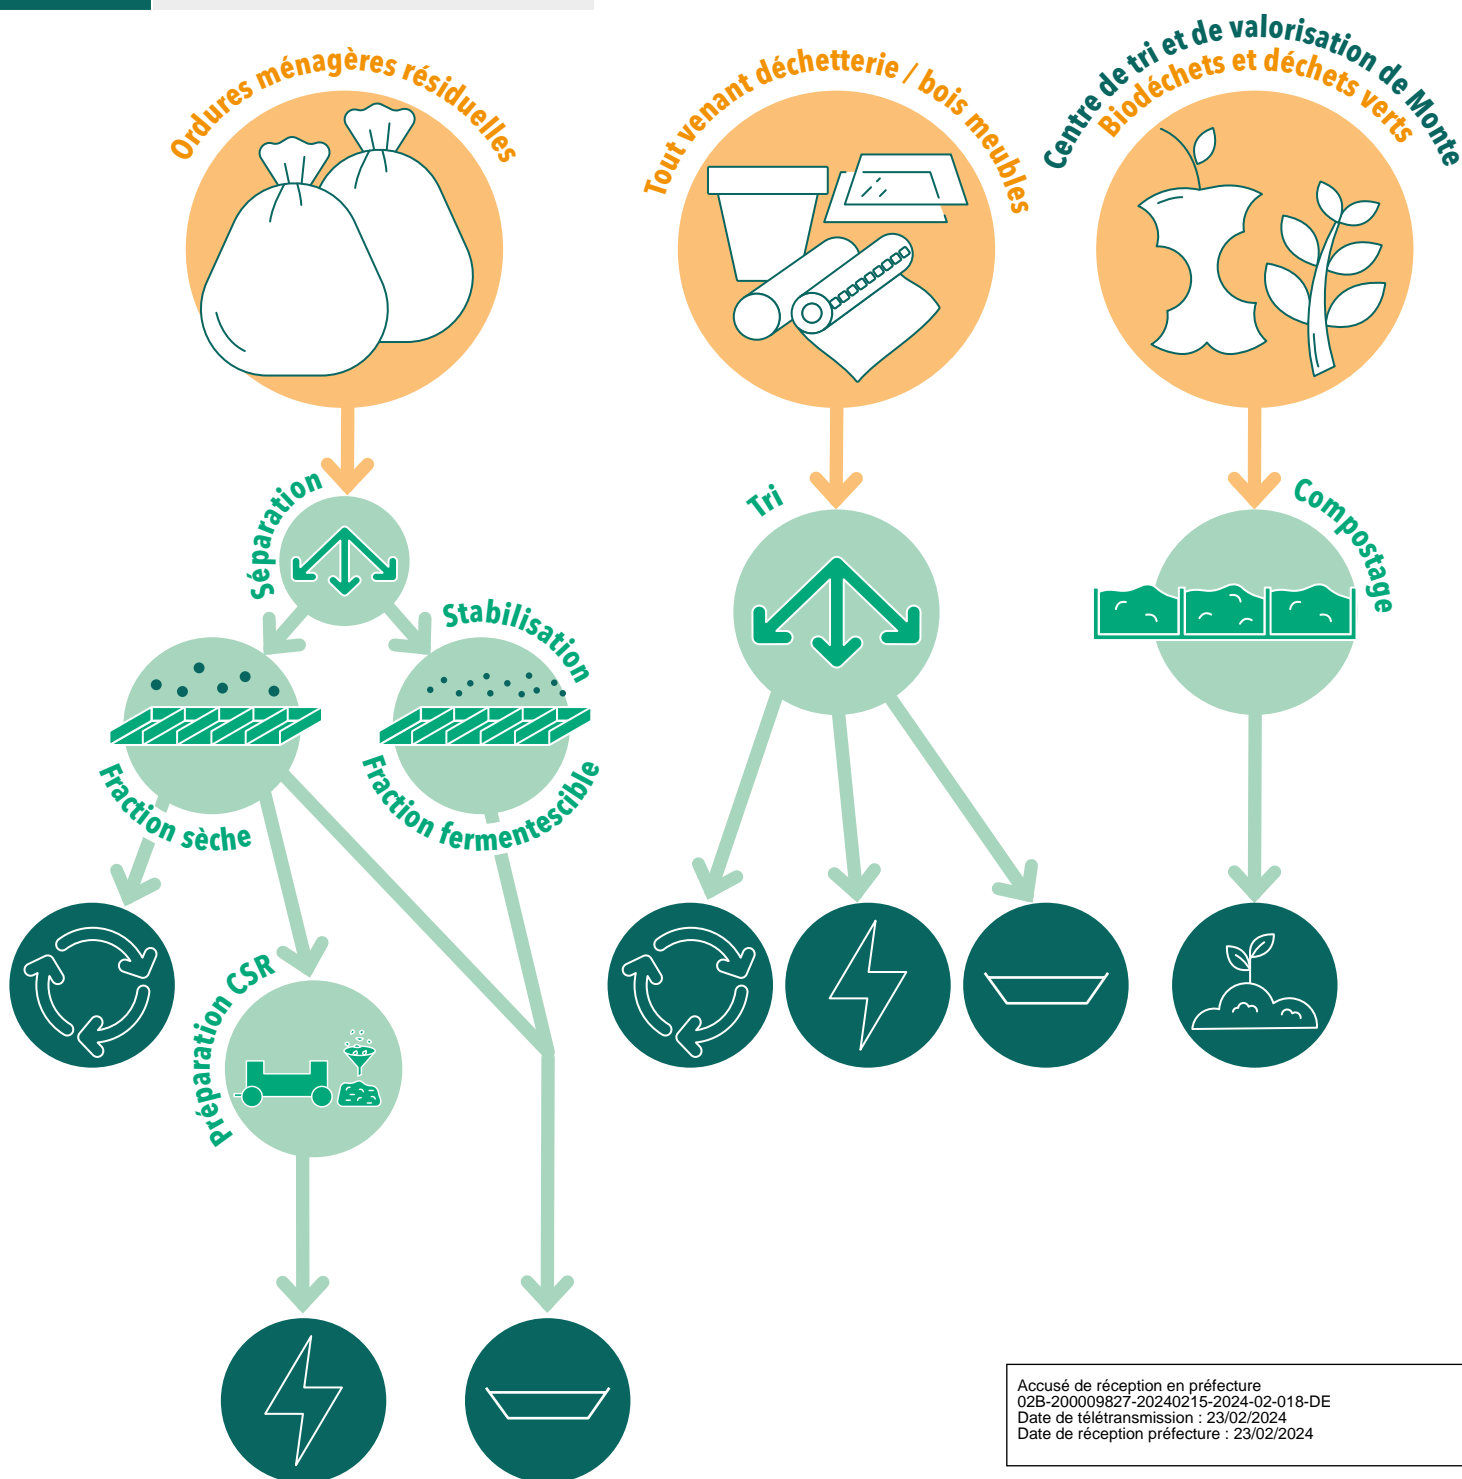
Centre de tri et de valorisation de Monte

Ordures ménagères résiduelles

Tout venant déchetterie / bois meubles

Biodéchets et déchets verts

Séparation

Stabilisation

Fraction sèche

Fraction fermentescible

Préparation CSR

Tri

Compostage

Accusé de réception en préfecture
02B-200009827-20240215-2024-02-018-DE
Date de télétransmission : 23/02/2024
Date de réception préfecture : 23/02/2024